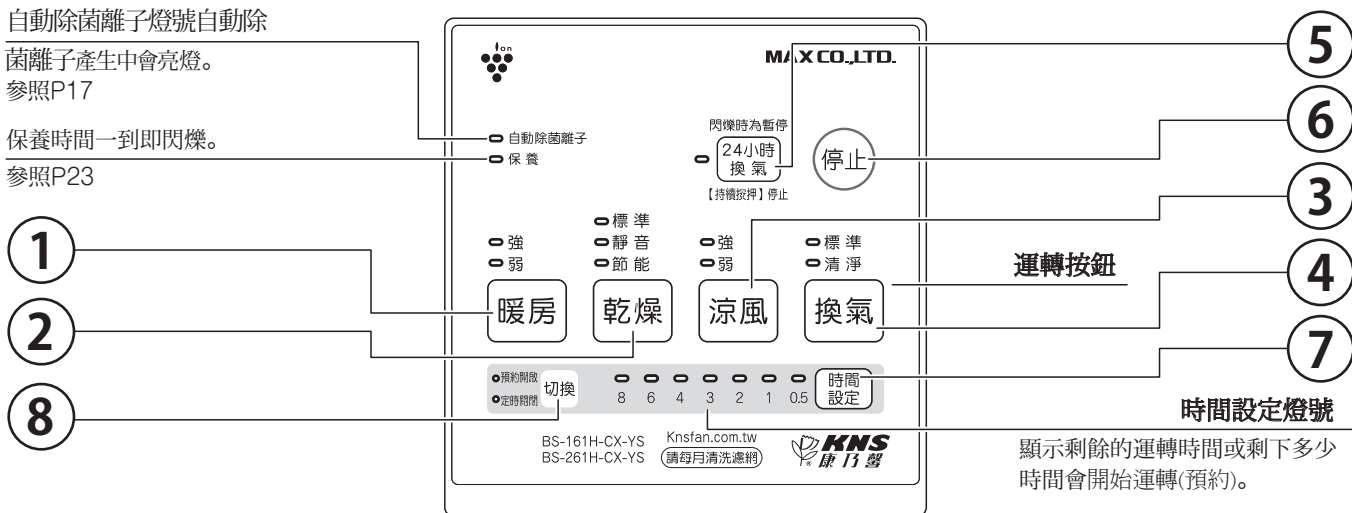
自動除菌離子燈號自動除

菌離子產生中會亮燈。
參照P17

保養時間一到即閃爍。
參照P23

Ion

MAX CO.,LTD.

閃爍時為暫停
24小時
換氣
【持續按押】停止

停止

自動除菌離子
保養

標準
靜音
節能

強
弱

強
弱

標準
清淨

運轉按鈕

暖房
乾燥
涼風
換氣

預約開啟
定時關閉
切換

8 6 4 3 2 1 0.5

時間
設定

時間設定燈號

顯示剩餘的運轉時間或剩下多少時間會開始運轉(預約)。

BS-161H-CX-YS
BS-261H-CX-YS

Knsfan.com.tw
請每月清洗濾網

KNS
康乃馨

1
2
3
4
5
6
7
8